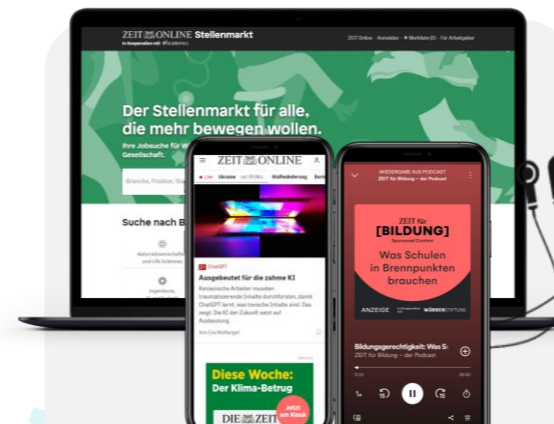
ZEIT ONLINE Stellenmarkt
In Kooperation mit Academics

ZEIT Online · Anmelden · Merkliste (0) · Für Arbeitgeber

Der Stellenmarkt für alle, die mehr bewegen wollen.
Ihre Jobsuche für W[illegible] Gesellschaft.

Branche, Position, Sta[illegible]

Suche nach B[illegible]

Naturwissenschaften und Life Sciences

Ingenieure, Technik

ZEIT ONLINE

Live · Ukraine · vor 20 Min. · Waffenlieferung · Berl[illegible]

ChatGPT
Ausgebeutet für die zahme KI
Kenianische Arbeiter mussten traumatisierende Inhalte durchforsten, damit ChatGPT lernt, was toxische Inhalte sind. Das zeigt: Die KI der Zukunft setzt auf Ausbeutung.

Von Eva Wolfangel

Diese Woche:
Der Klima-Betrug
DIE ZEIT
Jetzt am Kiosk

WIEDERGABE AUS PODCAST
ZEIT für Bildung – der Podcast

ZEIT für
[BILDUNG]
Sponsored Content
Was Schulen in Brennpunkten brauchen

ANZEIGE · WÜRTH STIFTUNG

Bildungsgerechtigkeit: Was S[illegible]
ZEIT für Bildung – der Podcast

1x